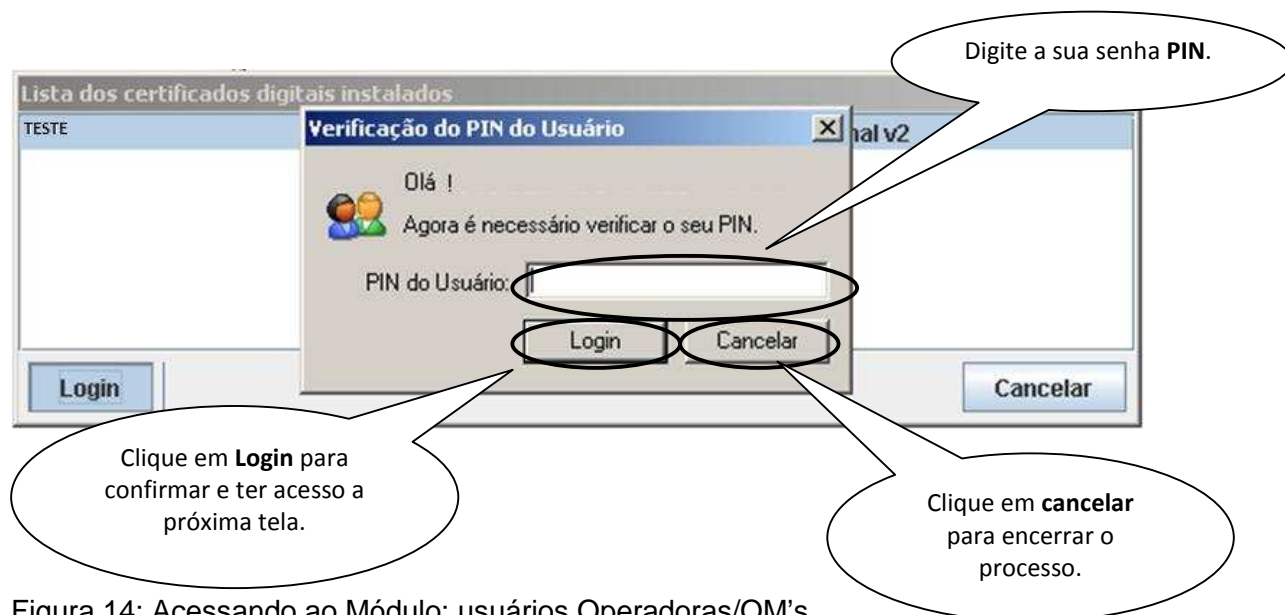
Digite a sua senha **PIN**.

Lista dos certificados digitais instalados

TESTE

Verificação do PIN do Usuário

nal v2

Olá !

Agora é necessário verificar o seu PIN.

PIN do Usuário:

Login

Cancelar

Login

Cancelar

Clique em **Login** para confirmar e ter acesso a próxima tela.

Clique em **cancelar** para encerrar o processo.

Figura 14: Acessando ao Módulo: usuários Operadoras/OM's